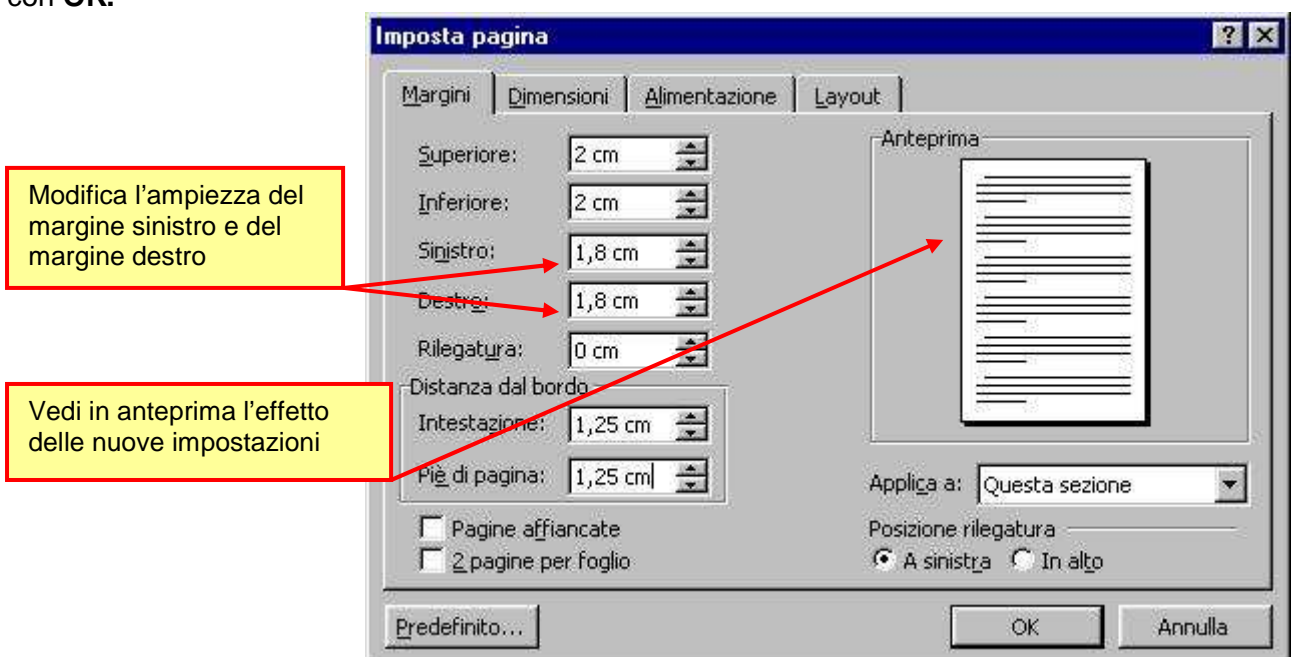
con **OK.**

Imposta pagina

? ×

Margini | Dimensioni | Alimentazione | Layout

Superiore: 2 cm

Inferiore: 2 cm

Sinistro: 1,8 cm

Destro: 1,8 cm

Rilegatura: 0 cm

Distanza dal bordo

Intestazione: 1,25 cm

Piè di pagina: 1,25 cm

Pagine affiancate

2 pagine per foglio

Anteprima

Applica a: Questa sezione

Posizione rilegatura

A sinistra In alto

Predefinito...

OK

Annulla

Modifica l'ampiezza del margine sinistro e del margine destro

Vedi in anteprima l'effetto delle nuove impostazioni